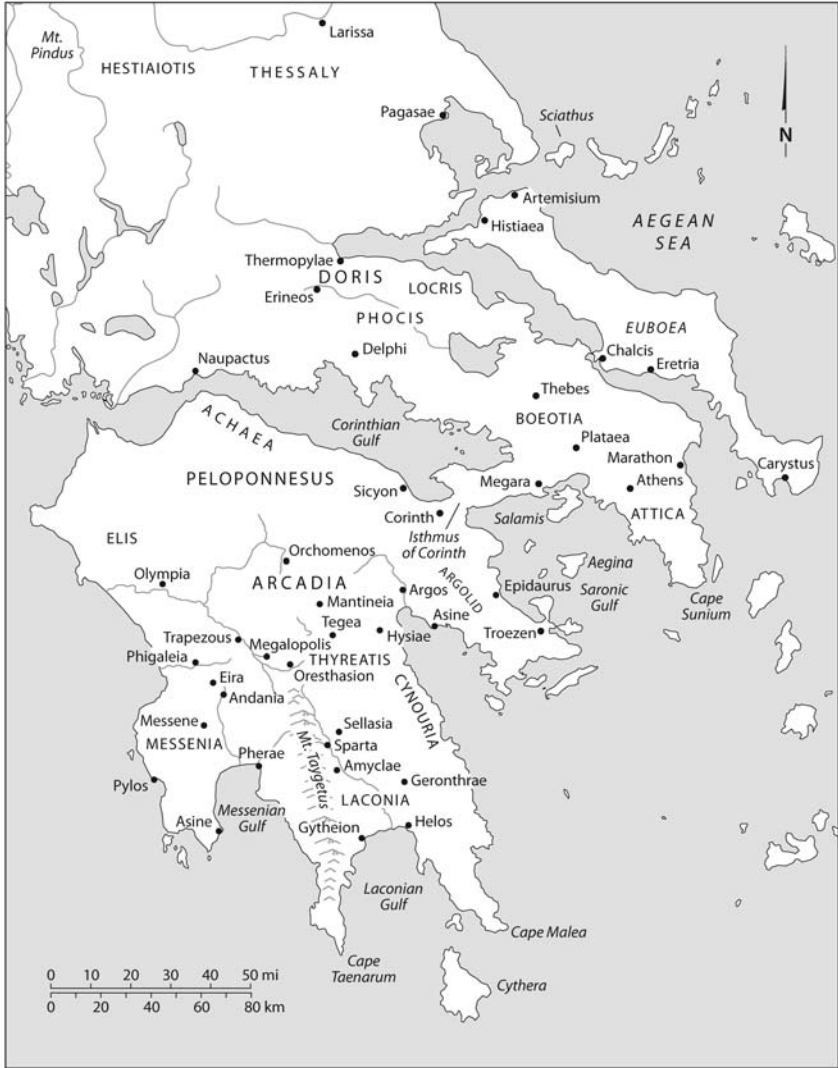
Larissa
Mt. Pindus
HESTIAIOTIS
THESSALY
Pagasae
Sciathus
N
Artemisium
Histiaea
AEGEAN SEA
Thermopylae
DORIS
Erineos
LOCRIS
PHOCIS
EUBOEA
Naupactus
Delphi
Chalcis
Eretria
Thebes
ACHAEA
Corinthian Gulf
BOEOTIA
Plataea
Marathon
Carystus
PELOPONNESUS
Sicyon
Megara
Athens
Corinth
Isthmus of Corinth
Salamis
ATTICA
ELIS
Orchomenos
Aegina
Olympia
ARCADIA
Argos
ARGOLID
Epidaurus
Saronic Gulf
Mantineia
Asine
Cape Sunium
Trapezous
Tegea
Hysiae
Troezen
Megalopolis
Phigaleia
THYREATIS
Oresthasion
Eira
Andania
CYNOURIA
Messene
Sellasia
MESSENIA
Pherae
Sparta
Mt. Taygetus
Amyclae
Pylos
Geronthrae
LACONIA
Asine
Messenian Gulf
Gytheion
Helos
Laconian Gulf
Cape Malea
Cape Taenarum
Cythera
0 10 20 30 40 50 mi
0 20 40 60 80 km